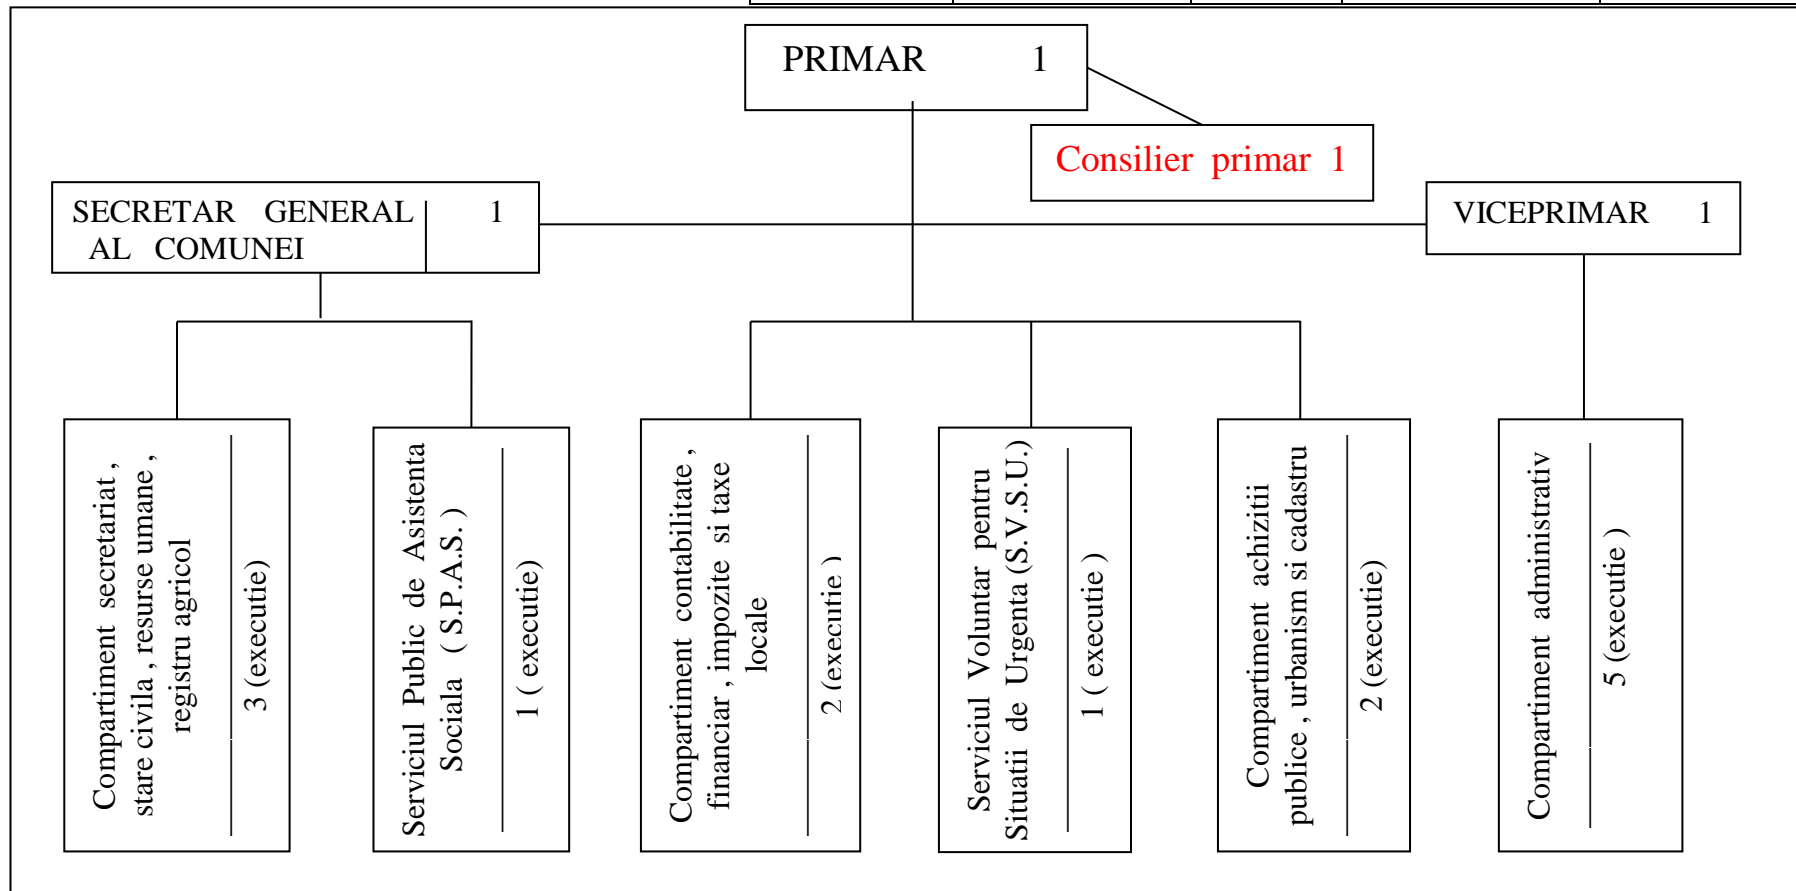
PRIMAR 1

Consilier primar 1

SECRETAR GENERAL AL COMUNEI 1

VICEPRIMAR 1

Compartiment secretariat, stare civila, resurse umane, registru agricol
3 (executie)

Serviciul Public de Asistenta Sociala (S.P.A.S.)
1 ( executie)

Compartiment contabilitate, financiar, impozite si taxe locale
2 (executie )

Serviciul Voluntar pentru Situatii de Urgenta (S.V.S.U.)
1 ( executie )

Compartiment achizitii publice, urbanism si cadastru
2 (executie)

Compartiment administrativ
5 (executie )